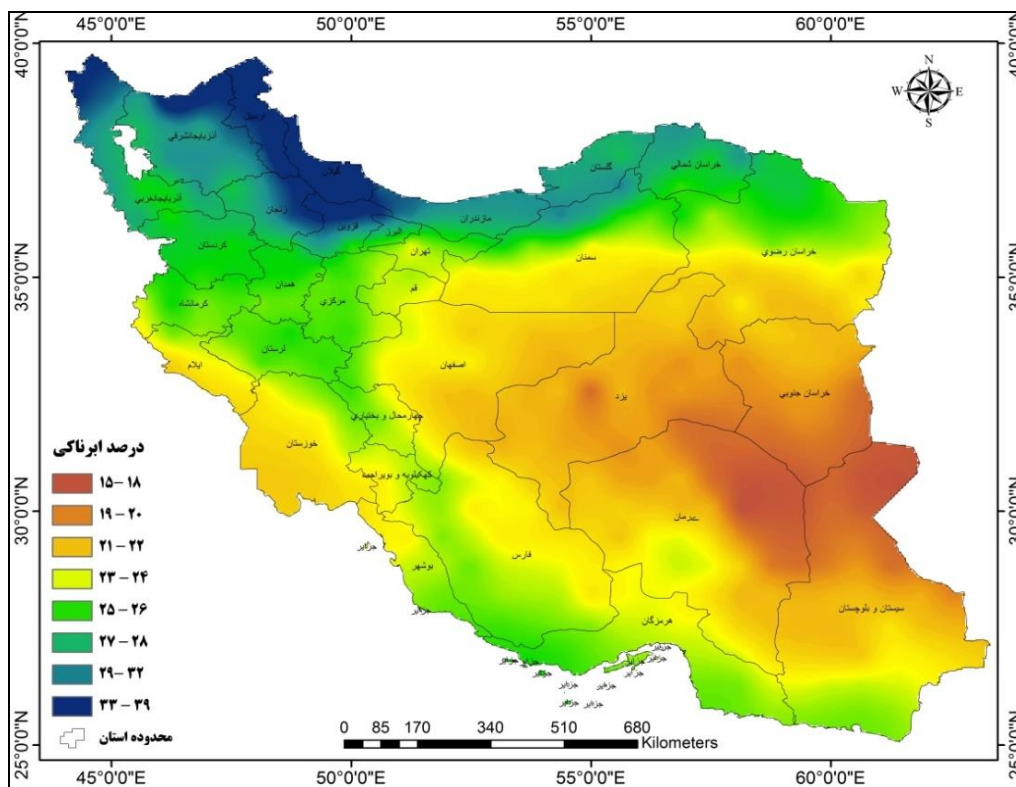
45°0'0"E 50°0'0"E 55°0'0"E 60°0'0"E

40°0'0"N
35°0'0"N
30°0'0"N
25°0'0"N

40°0'0"N
35°0'0"N
30°0'0"N
25°0'0"N

N
W E
S

اردبیل
آذربایجانشرقی
آذربایجانغربی
گیلان
زنجان
قزوین
البرز
مازندران
گلستان
خراسان شمالی
خراسان رضوی
تهران
سمنان
کردستان
همدان
قم
مرکزی
کرمانشاه
لرستان
ایلام
اصفهان
یزد
خراسان جنوبی
چهارمحال و بختیاری
خوزستان
کهگیلویه و بویراحمد
کرمان
جزایر
فارس
بوشهر
جزایر
هرمزگان
سیستان و بلوچستان
جزایر
جزایر
جزایر
جزایر
جزایر
جزایر

درصد ابرناکی
۱۵ – ۱۸
۱۹ – ۲۰
۲۱ – ۲۲
۲۳ – ۲۴
۲۵ – ۲۶
۲۷ – ۲۸
۲۹– ۳۲
۳۳ – ۳۹
محدوده استان

0 85 170 340 510 680
Kilometers

45°0'0"E 50°0'0"E 55°0'0"E 60°0'0"E